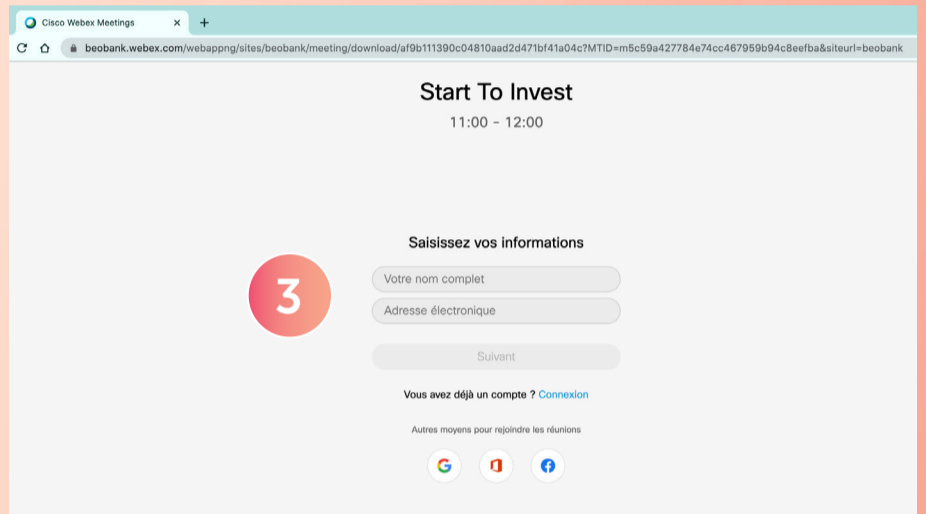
Cisco Webex Meetings ×

+

beobank.webex.com/webappng/sites/beobank/meeting/download/af9b111390c04810aad2d471bf41a04c?MTID=m5c59a427784e74cc467959b94c8eefba&siteurl=beobank

Start To Invest

11:00 - 12:00

3

Saisissez vos informations

Votre nom complet

Adresse électronique

Suivant

Vous avez déjà un compte ? Connexion

Autres moyens pour rejoindre les réunions